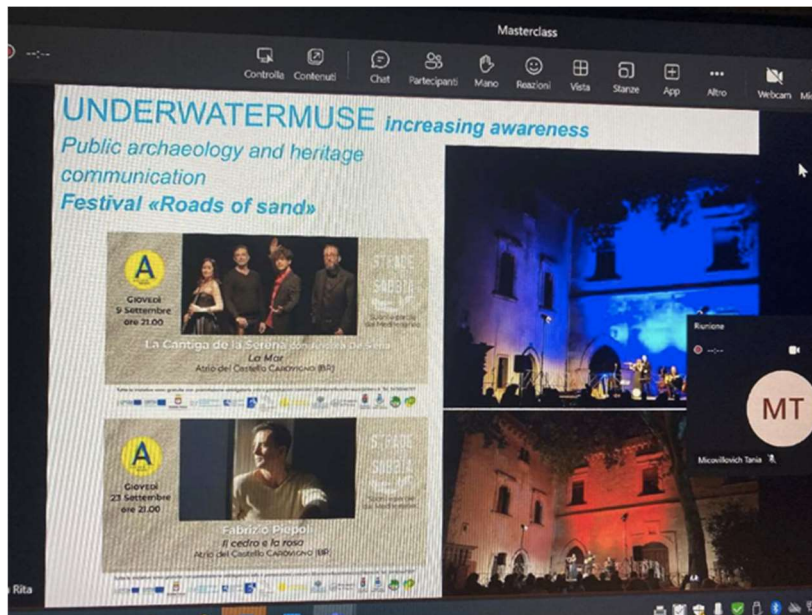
Masterclass

Controlla Contenuti Chat Partecipanti Mano Reazioni Vista Stanze App Altro Webcam Mi

UNDERWATERMUSE increasing awareness

Public archaeology and heritage communication

Festival «Roads of sand»

A

Giovedì 9 Settembre ore 21.00

STRADE DI SABBIA

La Cantiga de la Serena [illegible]

La Mar

Atrio del Castello CAROVIGNO (BR)

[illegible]

A

Giovedì 23 Settembre ore 21.00

STRADE DI SABBIA

Fabrizio Piepoli

Il cedro e la rosa

Atrio del Castello CAROVIGNO (BR)

Riunione

MT

Micovillovich Tania

Rita